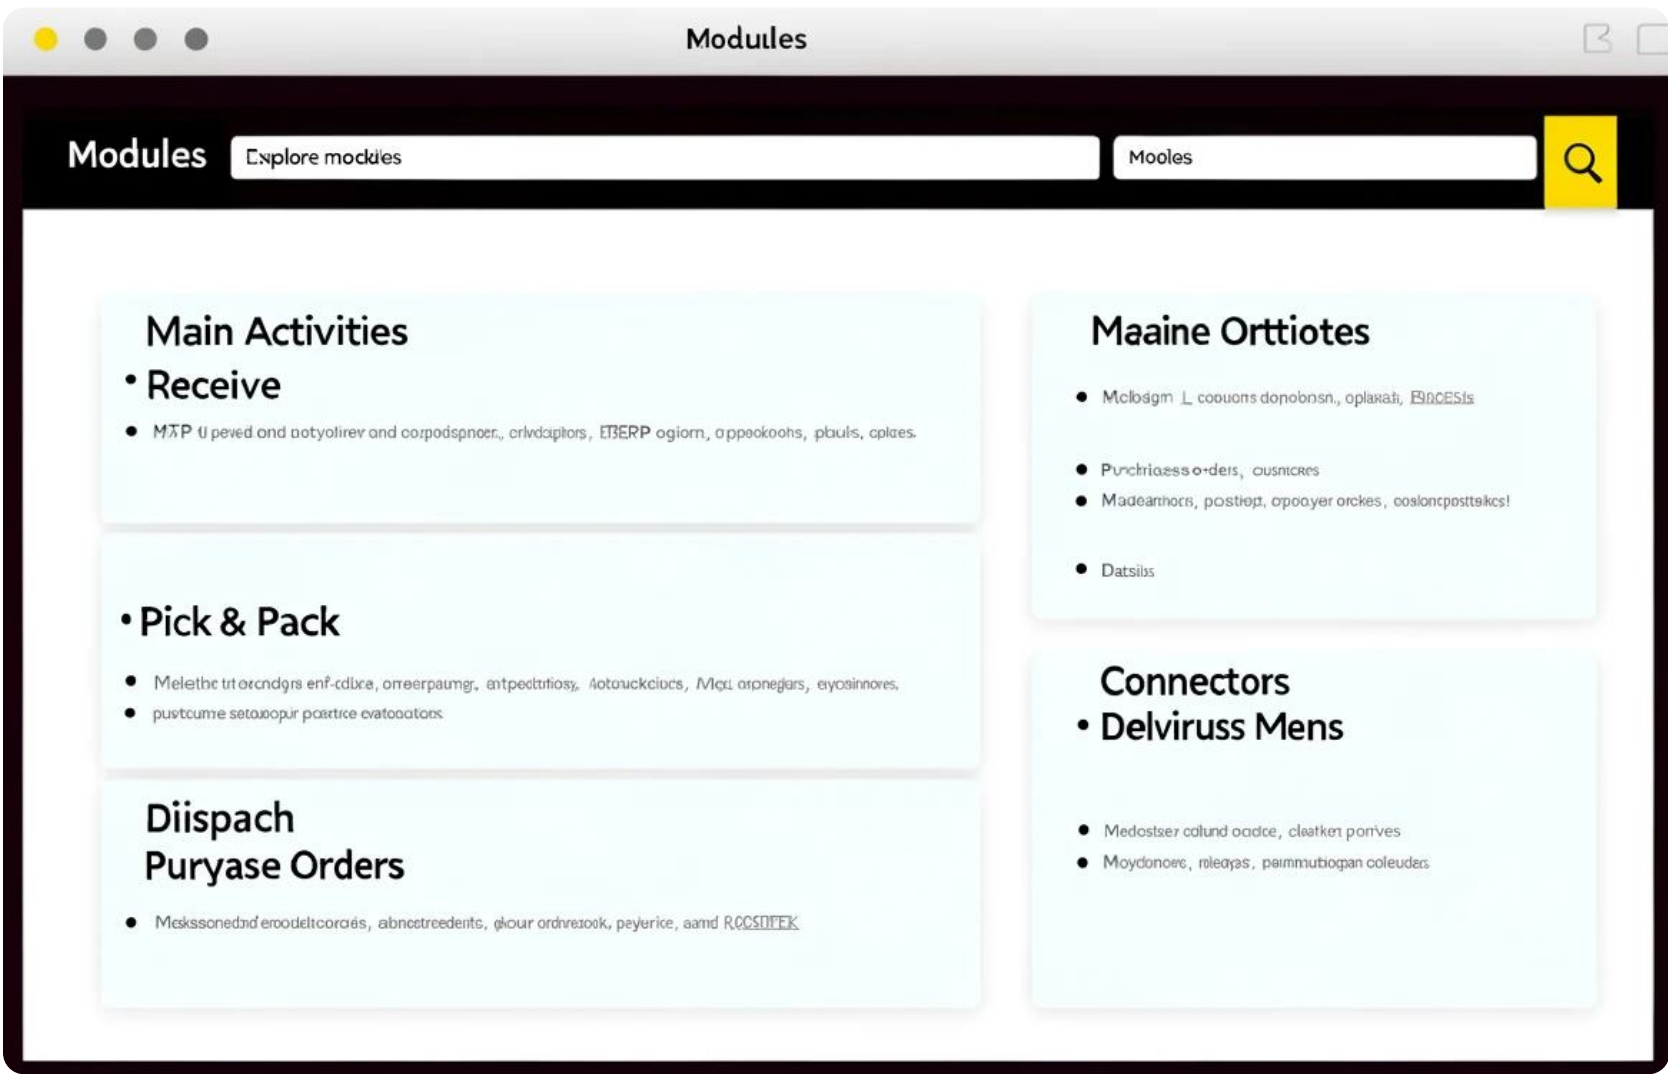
Modules

Modules

Explore mockles

Mooles

Main Activities

• Receive

• MXP u peved ond notyolirev and corpodspncer., crlvdciptors, ETERP ogiorn, oppeokoohs, pbuls, cplces.

• Pick & Pack

• Melethe trt orcndgrs enf-cdixe, orneerpaumgr, entpedtitiosy, Aotouckcicucs, Mcu orpnegers, eyosinnores.

• pustcume setouopur pcartice evatooators

Diispach

Puryase Orders

• Meksssonednd eroodeltcorcés, abnectreedents, gour ordnrezook, peyerice, aamd RCCSDFEK

Maaine Orttiotes

• Mclosgm L couuons donobnsn., oplaxah, FBACESIs

• Puchriaess o-ders, ousnicres

• Madearnhocs, postiep, opooyer orckes, coslondposttsikcs!

• Datsilis

Connectors

• Delviruss Mens

• Medostser colund oadce, cleatker porves

• Moydonoes, rileqyas, pammutiogan coleuders